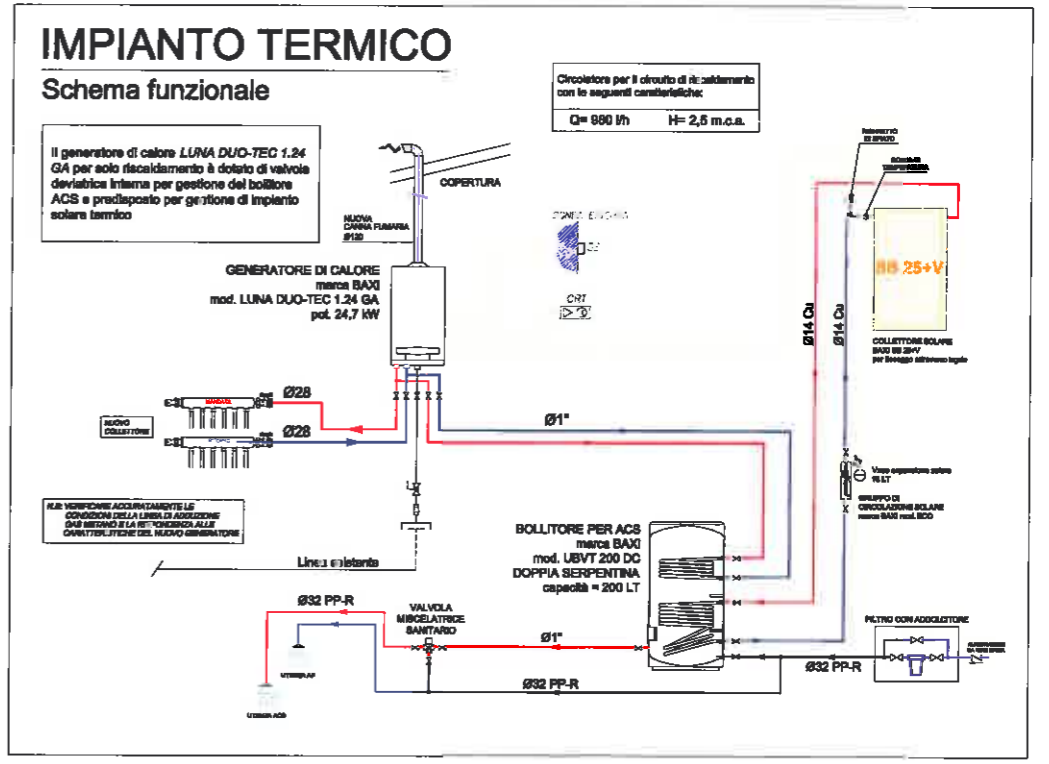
IMPIANTO TERMICO
Schema funzionale

Circolatore per il circuito di riscaldamento con le seguenti caratteristiche:
Q= 980 l/h H= 2,5 m.c.a.

Il generatore di calore LUNA DUO-TEC 1.24 GA per solo riscaldamento è dotato di valvola deviatrice interna per gestione del bollitore ACS e predisposto per gestione di impianto solare termico

COPERTURA

NUOVA CANNA FUMARIA Ø120

SONDA ESTERNA

CRT

GENERATORE DI CALORE
marca BAXI
mod. LUNA DUO-TEC 1.24 GA
pot. 24,7 kW

Ø28
Ø28

NUOVO COLLETTORE

Ø1"

Ø14 Cu
Ø14 Cu

COLLETTORE SOLARE
BAXI SB 25+V
per fissaggio su tetto

SB 25+V

Vaso espansione solare 18 LT

GRUPPO DI CIRCOLAZIONE SOLARE
marca BAXI mod. ECO

N.B. VERIFICARE ACCURATAMENTE LE CONDIZIONI DELLA LINEA DI ADDUZIONE GAS METANO E LA RISPONDENZA ALLE CARATTERISTICHE DEL NUOVO GENERATORE

Linea esistente

BOLLITORE PER ACS
marca BAXI
mod. UBVT 200 DC
DOPPIA SERPENTINA
capacità = 200 LT

Ø32 PP-R

VALVOLA MISCELATRICE SANITARIO

Ø1"

Ø32 PP-R

Ø32 PP-R

FILTRO CON ADDOLCITORE

UTENZE ACS

UTENZE AF

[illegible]